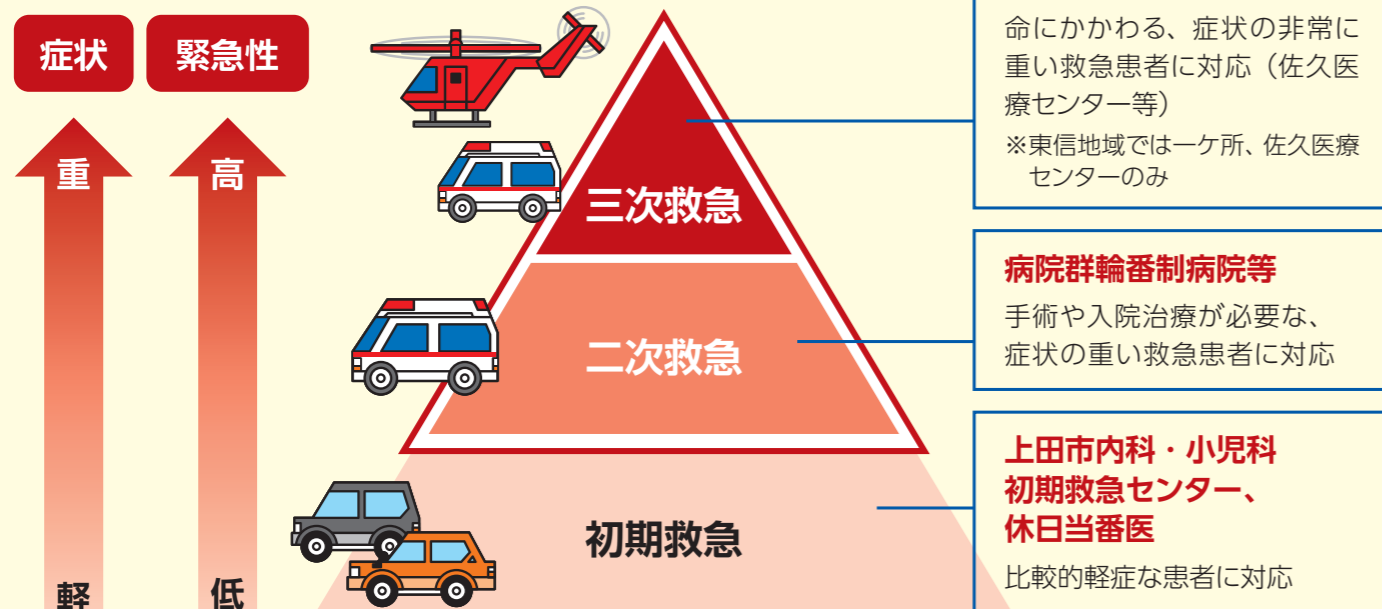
症状

緊急性

重

高

軽

低

三次救急

二次救急

初期救急

命にかかわる、症状の非常に重い救急患者に対応（佐久医療センター等）

※東信地域では一ケ所、佐久医療センターのみ

病院群輪番制病院等

手術や入院治療が必要な、症状の重い救急患者に対応

上田市内科・小児科初期救急センター、休日当番医

比較的軽症な患者に対応